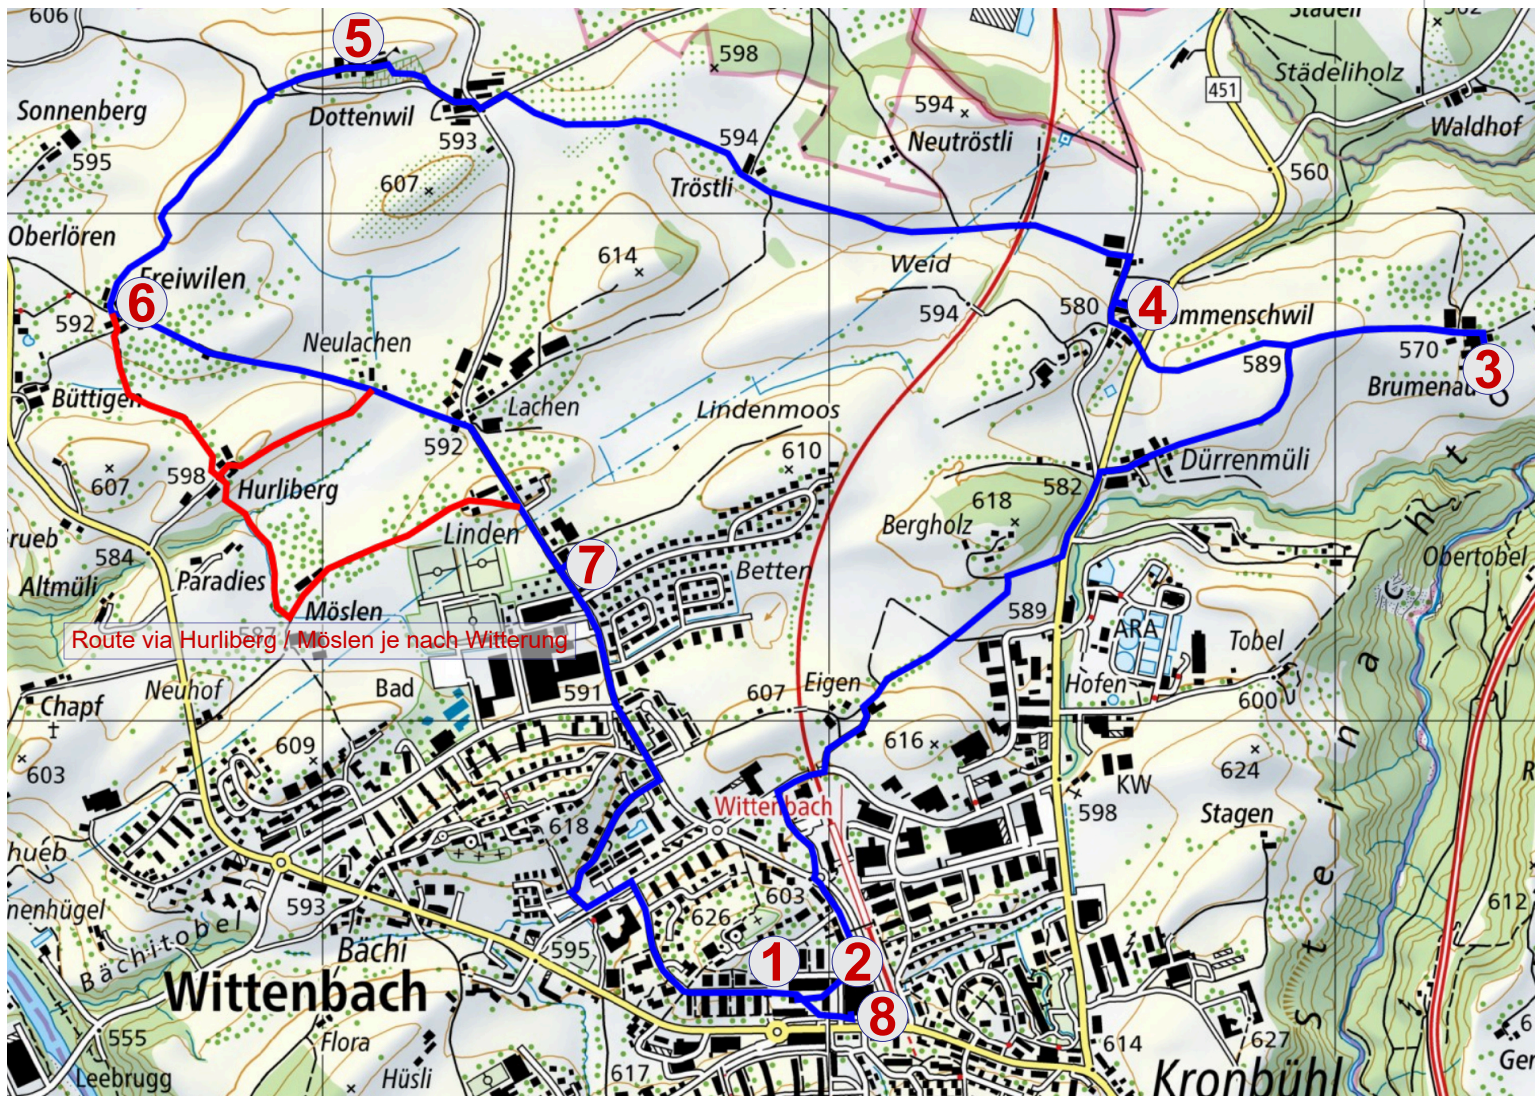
606
5
598
Stadeli
Sonnenberg
Dottenwil
593
594
Neutröstli
451
Städeliholz
Waldhof
595
607
594
Tröstli
560
Oberlören
614
Freiwilen
Weid
6
594
580
4
mmenschwil
592
Neulachen
570
589
3
Brumenau
Büttigen
Lachen
Lindenmoos
592
610
Dürrenmüli
607
598
Hurliberg
582
618
Linden
Bergholz
rueb
584
7
Obertobel
Altmüli
Paradies
Betten
Möslen
589
ARA
Tobel
Route via Hurliberg / Möslen je nach Witterung
Hofen
Chapf
Neuhof
Bad
591
607
Eigen
600
609
616
603
624
Wittenbach
KW
618
598
Stagen
hueb
603
nenhügel
593
626
612
Bächitobel
Bachi
595
1
2
Wittenbach
8
555
Flora
614
627
Leebrugg
Hüsli
617
Kronbühl
Steinach
R
6
Ger